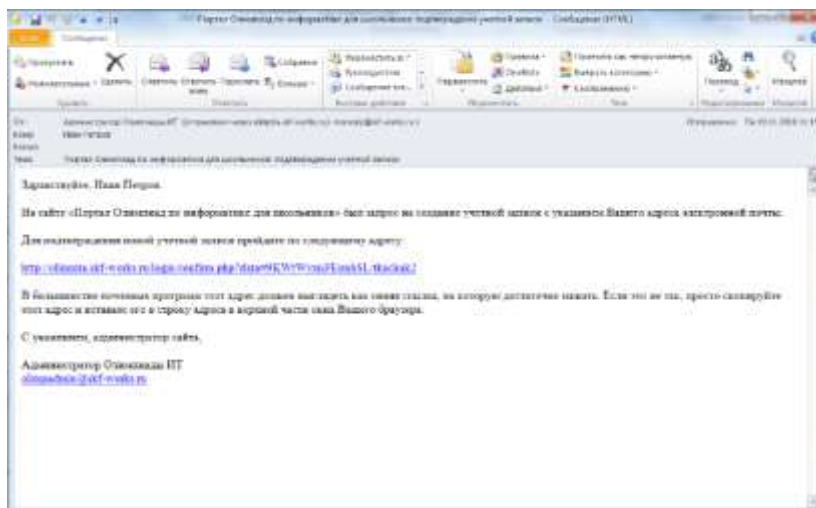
Портал Олимпиад по информатике для школьников: подтверждение учетной записи - Сообщение (HTML)

Файл Сообщение

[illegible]

От: Администратор Олимпиады ИТ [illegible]
Кому: Иван Петров
Копия:
Тема: Портал Олимпиад по информатике для школьников: подтверждение учетной записи

Здравствуйте, Иван Петров.

На сайте «Портал Олимпиад по информатике для школьников» был запрос на создание учетной записи с указанием Вашего адреса электронной почты.

Для подтверждения новой учетной записи пройдите по следующему адресу:

http://olimpiada.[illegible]/login/confirm.php?data=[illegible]

В большинстве почтовых программ этот адрес должен выглядеть как синяя ссылка, на которую достаточно нажать. Если это не так, просто скопируйте этот адрес и вставьте его в строку адреса в верхней части окна Вашего браузера.

С уважением, администратор сайта,

Администратор Олимпиады ИТ
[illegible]